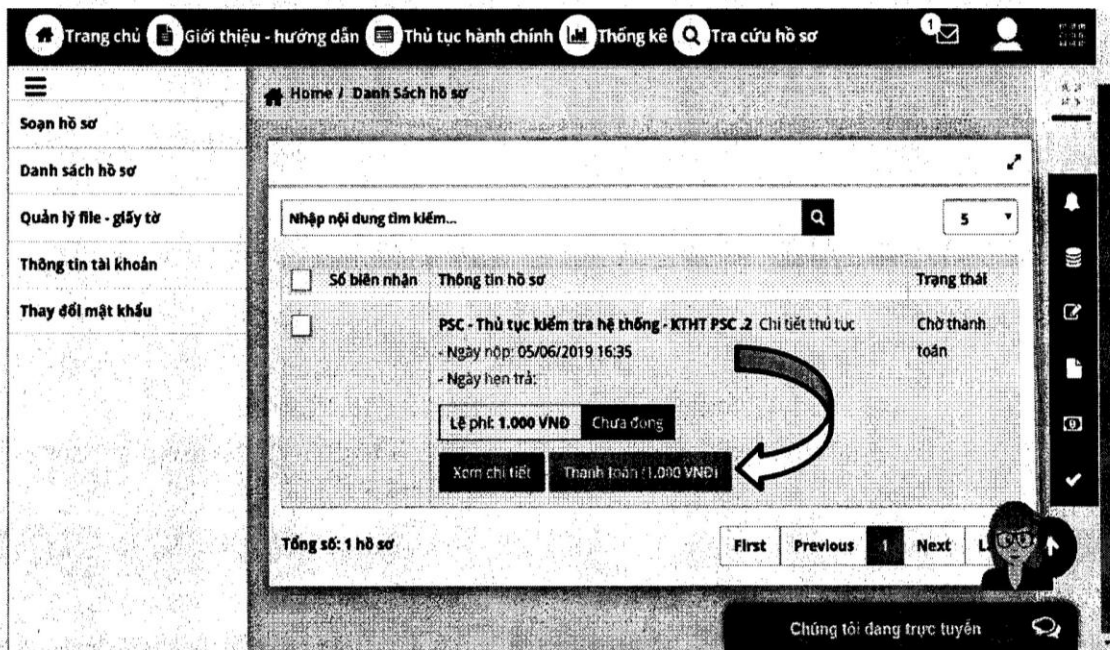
Trang chủ Giới thiệu - hướng dẫn Thủ tục hành chính Thống kê Tra cứu hồ sơ

1

Soạn hồ sơ

Danh sách hồ sơ

Quản lý file - giấy tờ

Thông tin tài khoản

Thay đổi mật khẩu

Home / Danh Sách hồ sơ

Nhập nội dung tìm kiếm...

5

| | Số biên nhận | Thông tin hồ sơ | Trạng thái |
|---|---|---|---|
| | | PSC - Thủ tục kiểm tra hệ thống - KTHT PSC .2 Chi tiết thủ tục<br>- Ngày nộp: 05/06/2019 16:35<br>- Ngày hẹn trả:<br>Lệ phí: 1.000 VNĐ Chưa đóng<br>Xem chi tiết Thanh toán (1.000 VNĐ) | Chờ thanh toán |

Tổng số: 1 hồ sơ

First Previous 1 Next L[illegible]

Chúng tôi đang trực tuyến